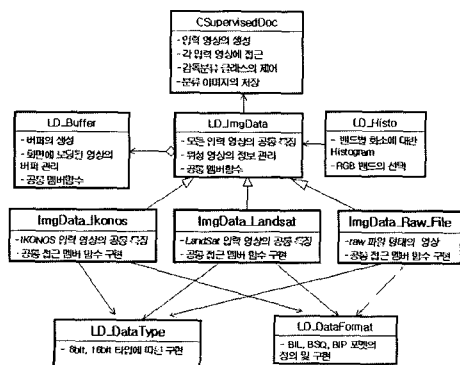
CSupervisedDoc
- 입력 영상의 생성
- 각 입력 영상에 접근
- 감독분류 프로세스의 제어
- 분류 이미지의 저장

LD_Buffer
- 버퍼의 생성
- 화면에 도시된 영상의 버퍼 관리
- 공통 멤버함수

LD_ImgData
- 모든 입력 영상의 공통 특징
- 위성 영상의 정보 관리
- 공통 멤버함수

LD_Histo
- 밴드별 화소에 대한 Histogram
- RGB 밴드의 선택

ImgData_Ikonos
- IKONOS 입력 영상의 공통 특징
- 공통 접근 멤버 함수 구현

ImgData_Landsat
- LandSat 입력 영상의 공통 특징
- 공통 접근 멤버 함수 구현

ImgData_Raw_File
- raw 파일 형태의 영상
- 공통 접근 멤버 함수 구현

LD_DataType
- 8bit, 16bit 타입에 따른 구현

LD_DataFormat
- BIL, BSQ, BIP 포맷의 정의 및 구현